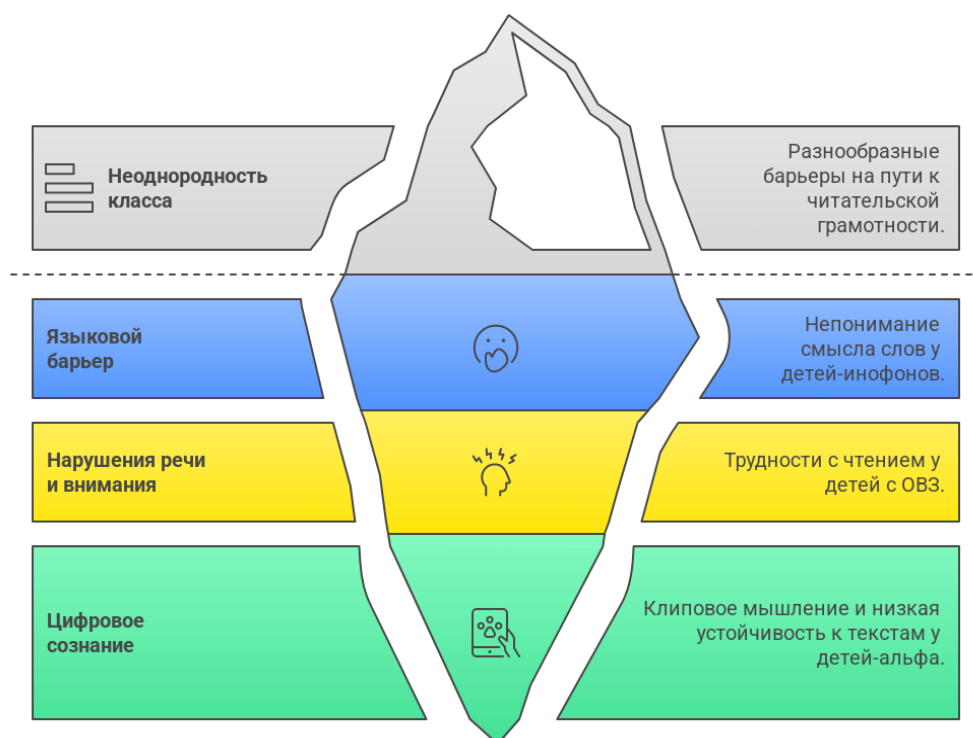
Неоднородность класса

Разнообразные барьеры на пути к читательской грамотности.

Языковой барьер

Непонимание смысла слов у детей-инофонов.

Нарушения речи и внимания

Трудности с чтением у детей с ОВЗ.

Цифровое сознание

Клиповое мышление и низкая устойчивость к текстам у детей-альфа.